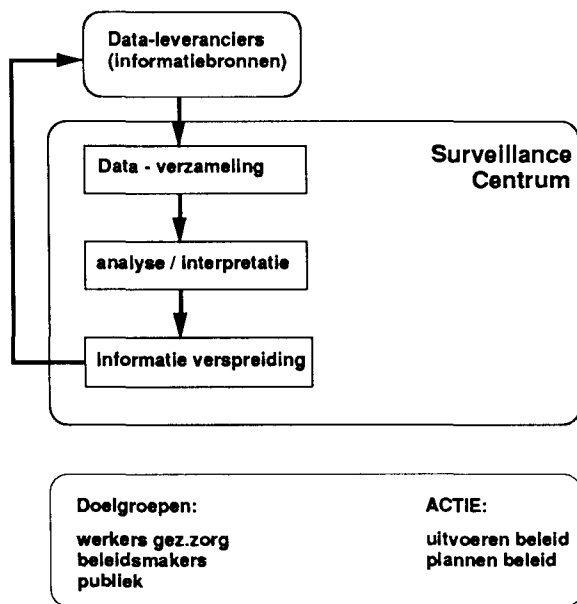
Data-leveranciers
(informatiebronnen)

Surveillance Centrum

Data - verzameling

analyse / interpretatie

informatie verspreiding

Doelgroepen:

werkers gez.zorg
beleidsmakers
publiek

ACTIE:

uitvoeren beleid
plannen beleid